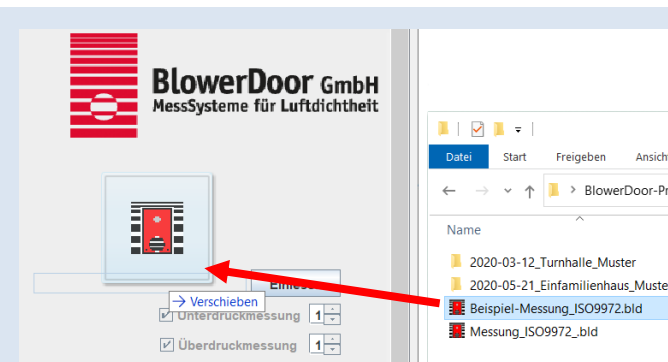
BlowerDoor GmbH
MessSysteme für Luftdichtheit

Einles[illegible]

→ Verschieben

Unterdruckmessung 1
Überdruckmessung 1

Datei Start Freigeben Ansich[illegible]

BlowerDoor-Pr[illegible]

Name

2020-03-12_Turnhalle_Muster
2020-05-21_Einfamilienhaus_Muste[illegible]
Beispiel-Messung_ISO9972.bld
Messung_ISO9972_.bld